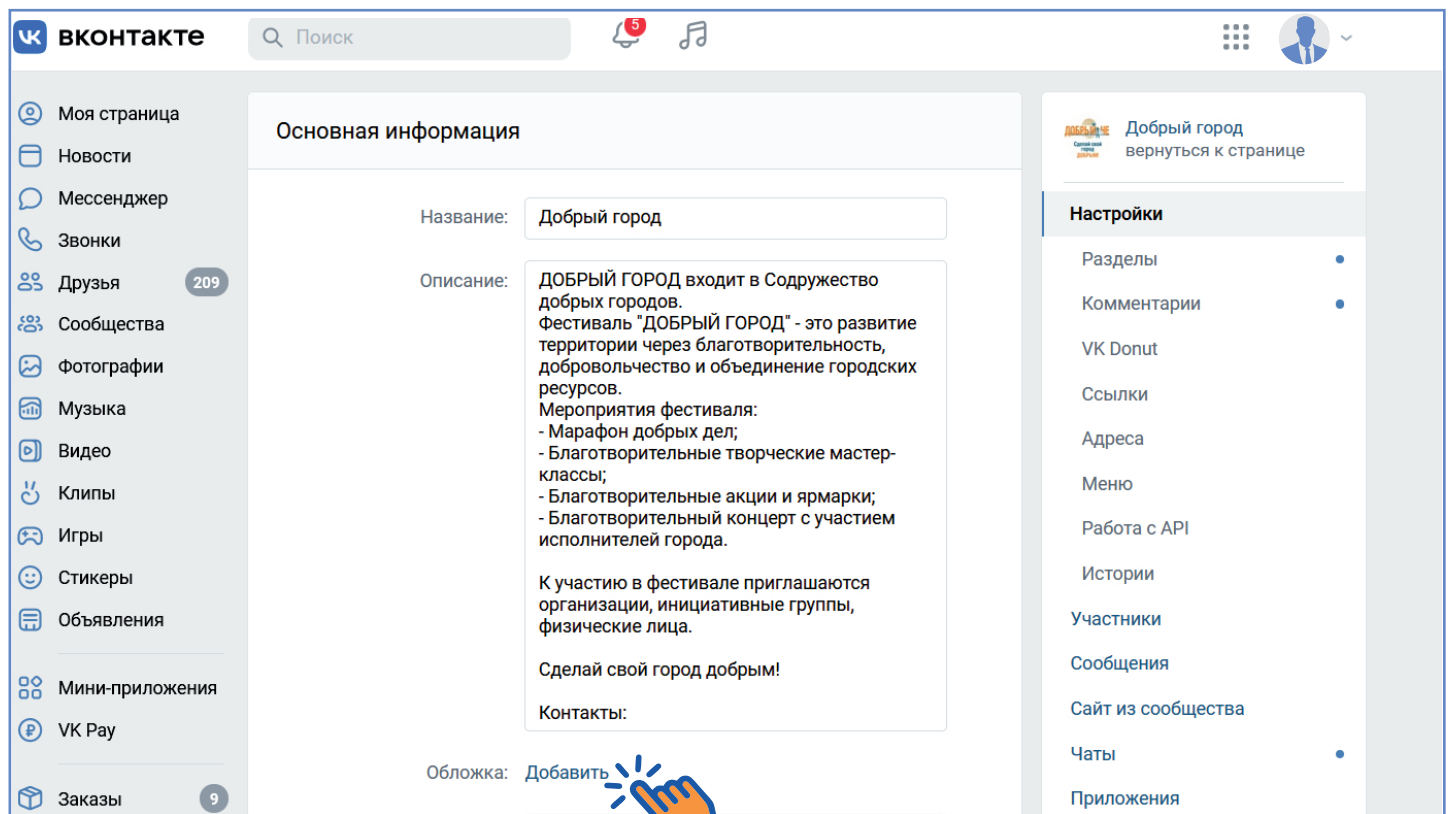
вконтакте

Поиск

5

Моя страница
Новости
Мессенджер
Звонки
Друзья 209
Сообщества
Фотографии
Музыка
Видео
Клипы
Игры
Стикеры
Объявления
Мини-приложения
VK Pay
Заказы 9

Основная информация

Название: Добрый город

Описание: ДОБРЫЙ ГОРОД входит в Содружество добрых городов.
Фестиваль "ДОБРЫЙ ГОРОД" - это развитие территории через благотворительность, добровольчество и объединение городских ресурсов.
Мероприятия фестиваля:
- Марафон добрых дел;
- Благотворительные творческие мастер-классы;
- Благотворительные акции и ярмарки;
- Благотворительный концерт с участием исполнителей города.

К участию в фестивале приглашаются организации, инициативные группы, физические лица.

Сделай свой город добрым!

Контакты:

Обложка: Добавить

ДОБРЫЙ ГОРОД
Сделай свой город добрым

Добрый город
вернуться к странице

Настройки
Разделы
Комментарии
VK Donut
Ссылки
Адреса
Меню
Работа с API
Истории
Участники
Сообщения
Сайт из сообщества
Чаты
Приложения